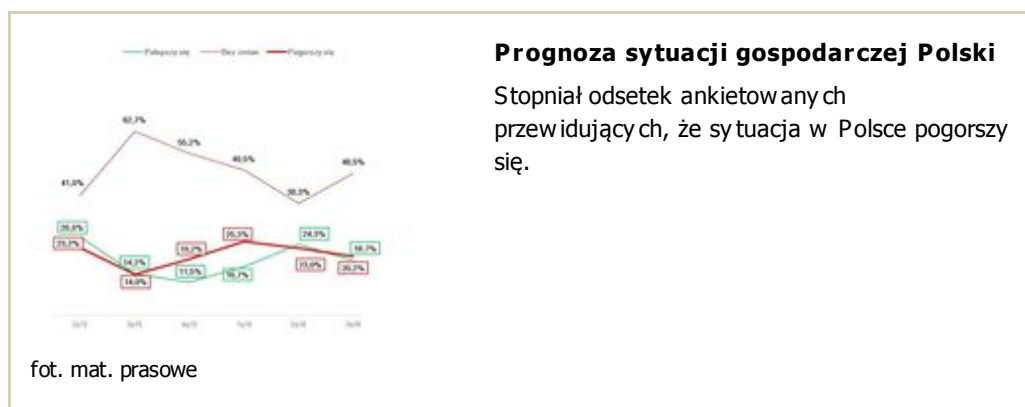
— Poprawi się — Bez zmian — Pogorszy się

41,5%
62,7%
55,2%
49,5%
38,3%
49,5%

26,8%
23,2%
14,7%
14,0%
11,5%
19,2%
16,7%
25,3%
24,3%
23,0%
20,2%
18,7%

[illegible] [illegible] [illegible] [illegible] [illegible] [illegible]

fot. mat. prasowe

Prognoza sytuacji gospodarczej Polski

Stopniał odsetek ankietowanych przewidujących, że sytuacja w Polsce pogorszy się.